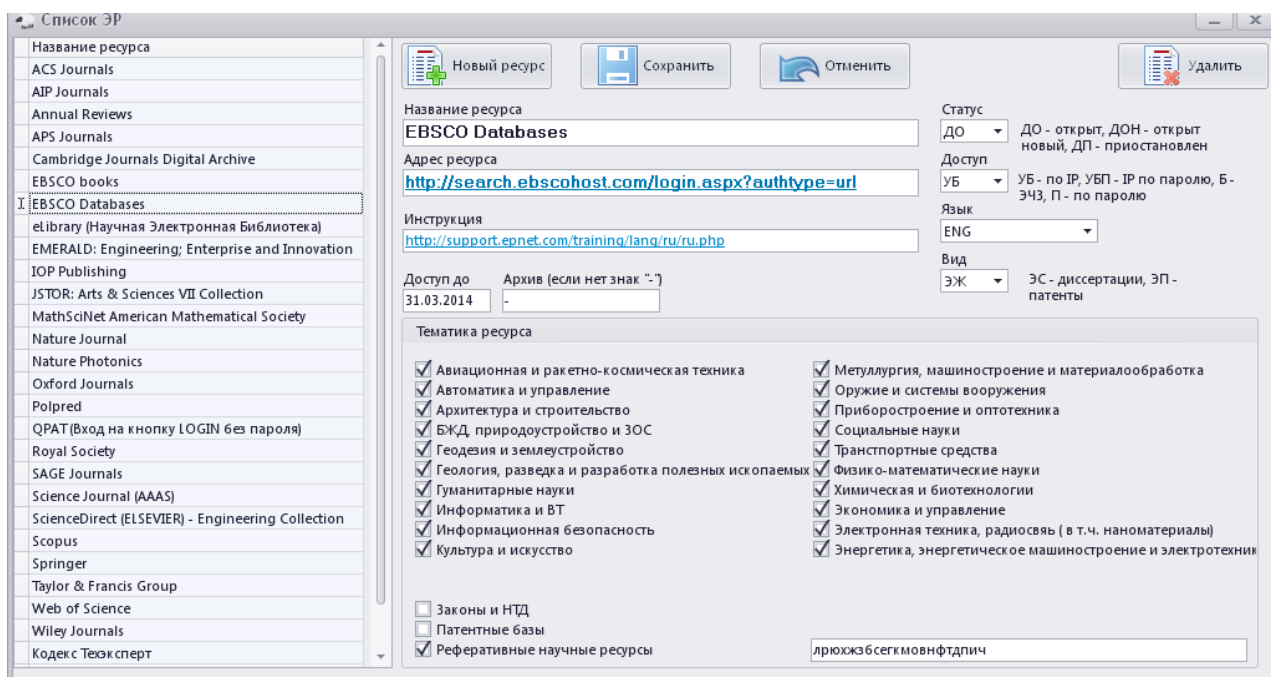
Список ЭР

Название ресурса
ACS Journals
AIP Journals
Annual Reviews
APS Journals
Cambridge Journals Digital Archive
EBSCO books
EBSCO Databases
eLibrary (Научная Электронная Библиотека)
EMERALD: Engineering; Enterprise and Innovation
IOP Publishing
JSTOR: Arts & Sciences VII Collection
MathSciNet American Mathematical Society
Nature Journal
Nature Photonics
Oxford Journals
Polpred
QPAT (Вход на кнопку LOGIN без пароля)
Royal Society
SAGE Journals
Science Journal (AAAS)
ScienceDirect (ELSEVIER) - Engineering Collection
Scopus
Springer
Taylor & Francis Group
Web of Science
Wiley Journals
Кодекс Техэксперт

Новый ресурс
Сохранить
Отменить
Удалить

Название ресурса
EBSCO Databases
Адрес ресурса
http://search.ebscohost.com/login.aspx?authtype=url
Инструкция
http://support.epnet.com/training/lang/ru/ru.php
Доступ до
31.03.2014
Архив (если нет знак "-")
-

Статус
ДО
ДО - открыт, ДОН - открыт новый, ДП - приостановлен
Доступ
УБ
УБ - по IP, УБП - IP по паролю, Б - ЭЧЗ, П - по паролю
Язык
ENG
Вид
ЭЖ
ЭС - диссертации, ЭП - патенты

Тематика ресурса

Авиационная и ракетно-космическая техника
Автоматика и управление
Архитектура и строительство
БЖД, природоустройство и ЗОС
Геодезия и землеустройство
Геология, разведка и разработка полезных ископаемых
Гуманитарные науки
Информатика и ВТ
Информационная безопасность
Культура и искусство

Метуллургия, машиностроение и материалообработка
Оружие и системы вооружения
Приборостроение и оптотехника
Социальные науки
Транстпортные средства
Физико-математические науки
Химическая и биотехнологии
Экономика и управление
Электронная техника, радиосвязь ( в т.ч. наноматериалы)
Энергетика, энергетическое машиностроение и электротехник

Законы и НТД
Патентные базы
Реферативные научные ресурсы
лрюжзбсегкмовнфтдпич